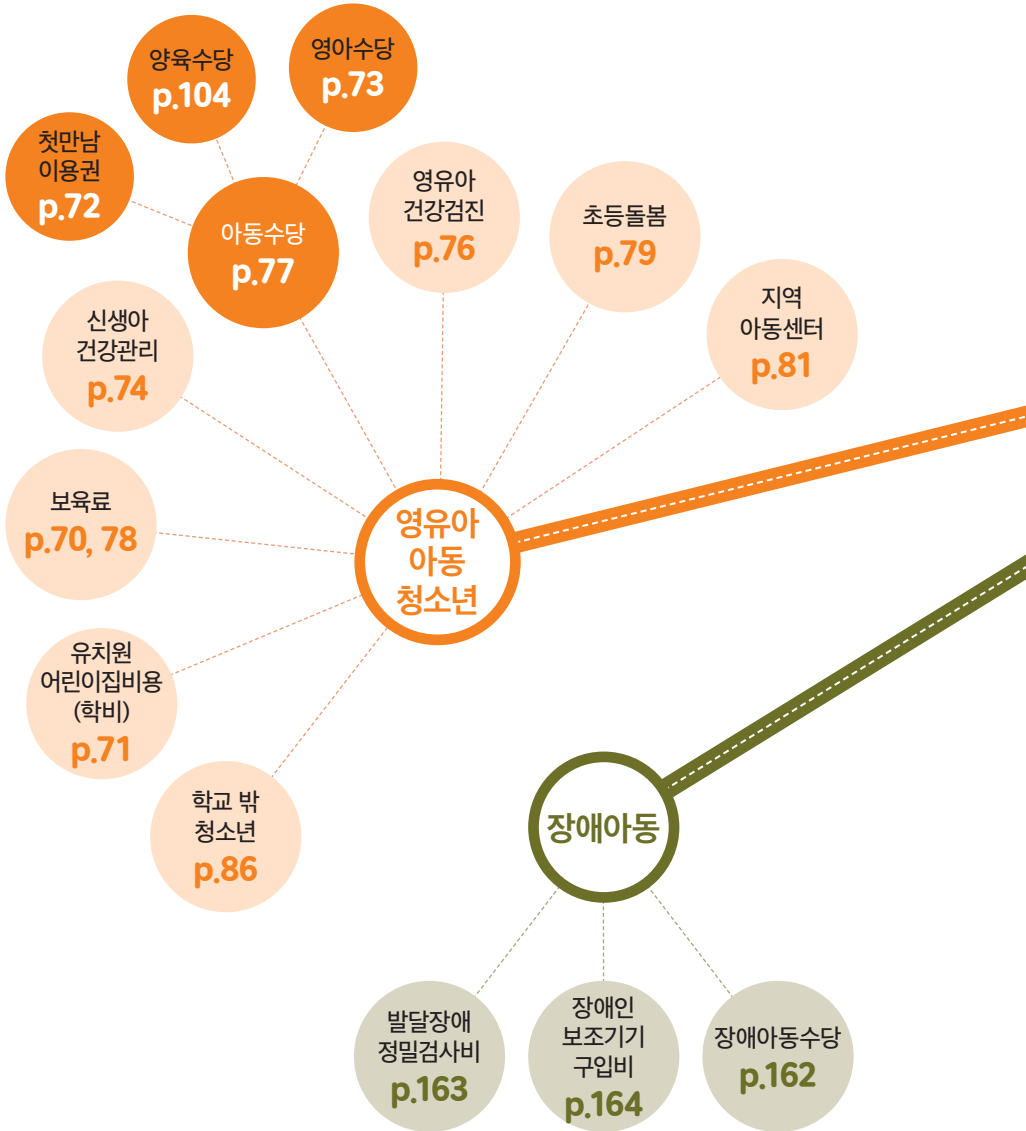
양육수당
p.104

영아수당
p.73

첫만남
이용권
p.72

아동수당
p.77

영유아
건강검진
p.76

초등돌봄
p.79

지역
아동센터
p.81

신생아
건강관리
p.74

보육료
p.70, 78

영유아
아동
청소년

유치원
어린이집비용
(학비)
p.71

학교 밖
청소년
p.86

장애아동

발달장애
정밀검사비
p.163

장애인
보조기기
구입비
p.164

장애아동수당
p.162